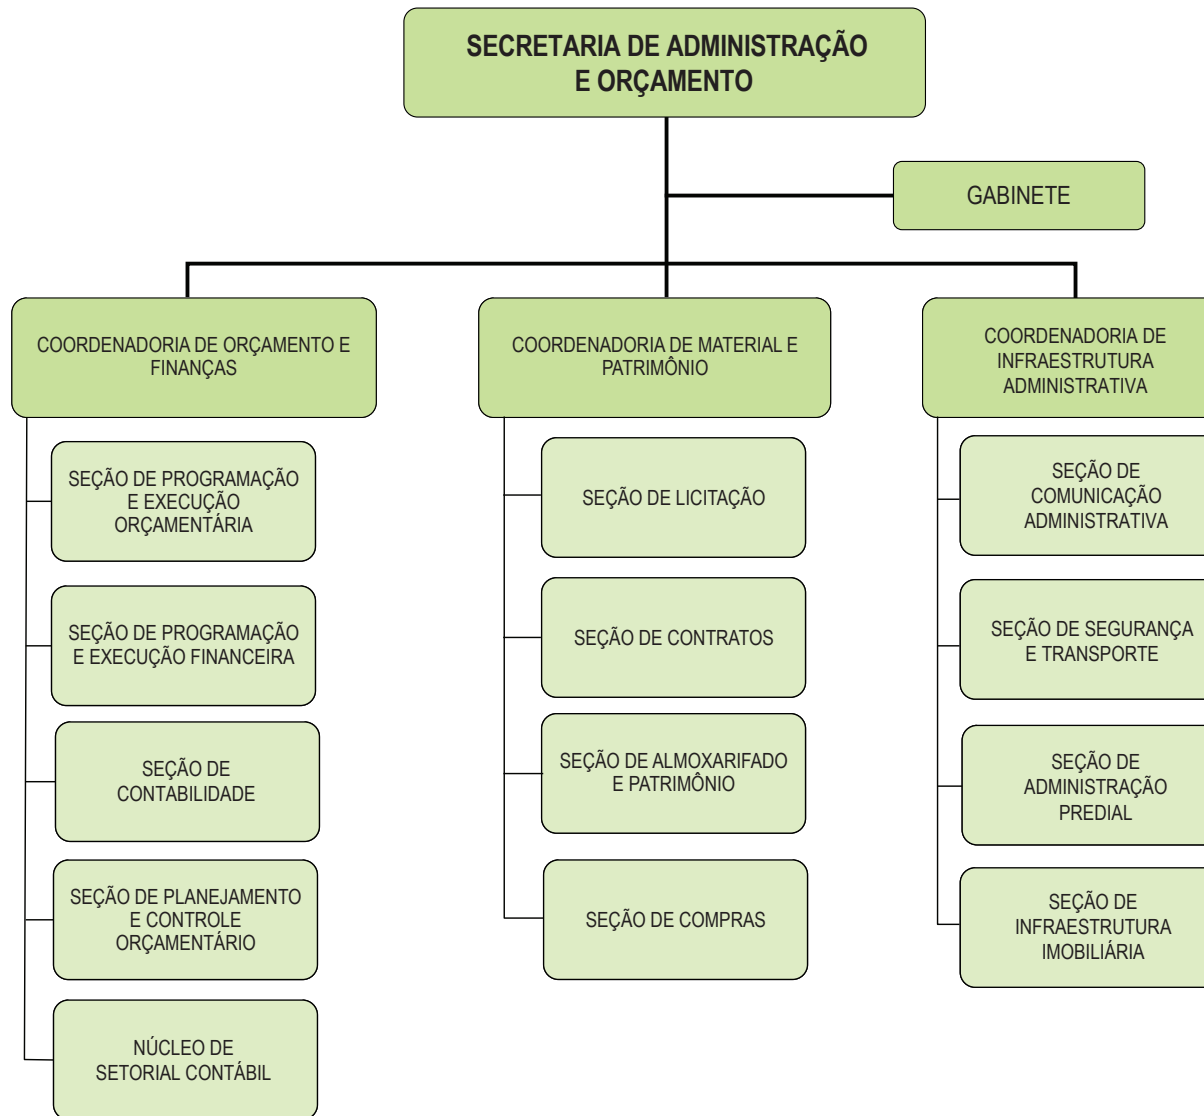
SECRETARIA DE ADMINISTRAÇÃO E ORÇAMENTO

GABINETE

COORDENADORIA DE ORÇAMENTO E FINANÇAS

SEÇÃO DE PROGRAMAÇÃO E EXECUÇÃO ORÇAMENTÁRIA

SEÇÃO DE PROGRAMAÇÃO E EXECUÇÃO FINANCEIRA

SEÇÃO DE CONTABILIDADE

SEÇÃO DE PLANEJAMENTO E CONTROLE ORÇAMENTÁRIO

NÚCLEO DE SETORIAL CONTÁBIL

COORDENADORIA DE MATERIAL E PATRIMÔNIO

SEÇÃO DE LICITAÇÃO

SEÇÃO DE CONTRATOS

SEÇÃO DE ALMOXARIFADO E PATRIMÔNIO

SEÇÃO DE COMPRAS

COORDENADORIA DE INFRAESTRUTURA ADMINISTRATIVA

SEÇÃO DE COMUNICAÇÃO ADMINISTRATIVA

SEÇÃO DE SEGURANÇA E TRANSPORTE

SEÇÃO DE ADMINISTRAÇÃO PREDIAL

SEÇÃO DE INFRAESTRUTURA IMOBILIÁRIA